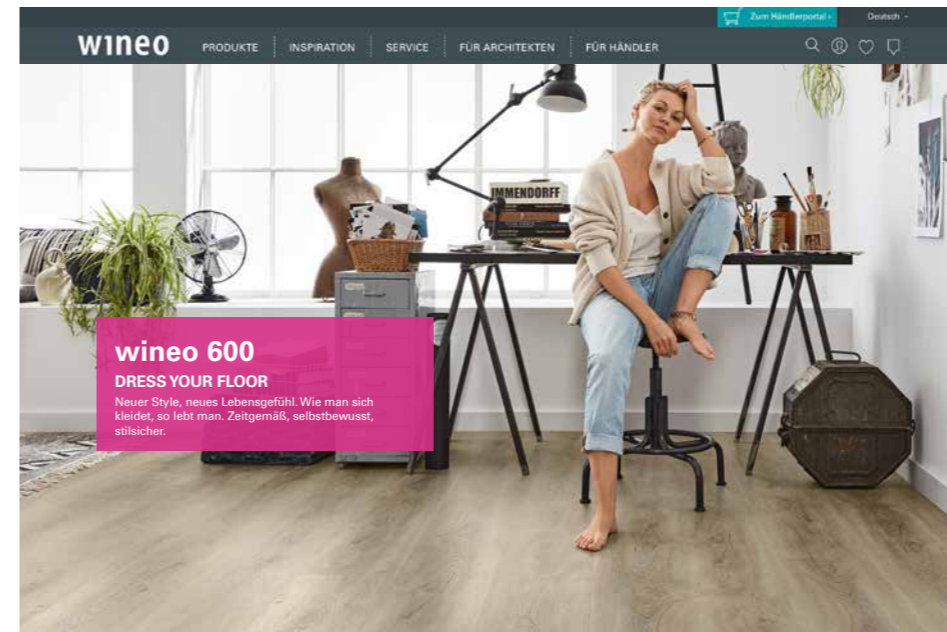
Zum Händlerportal ›
Deutsch ⌄

wineo
PRODUKTE
INSPIRATION
SERVICE
FÜR ARCHITEKTEN
FÜR HÄNDLER

IMMENDORFF

wineo 600
DRESS YOUR FLOOR
Neuer Style, neues Lebensgefühl. Wie man sich kleidet, so lebt man. Zeitgemäß, selbstbewusst, stilsicher.